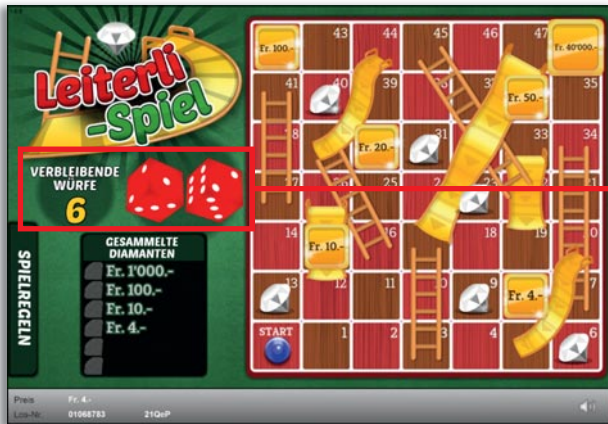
Leiterli-Spiel

VERBLEIBENDE WÜRFE
6

SPIELREGELN

GESAMMELTE DIAMANTEN
Fr. 1'000.-
Fr. 100.-
Fr. 10.-
Fr. 4.-

Fr. 100.- 43 44 45 46 47 Fr. 40'000.-
41 40 39 Fr. 50.- 35
38 Fr. 20.- 31 33 34
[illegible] 25 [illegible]
14 Fr. 10.- 18 19 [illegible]
13 12 11 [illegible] Fr. 4.- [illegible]
START 1 2 3 4 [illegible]

Preis Fr. 4.-
Los-Nr. 01066783 21QeP